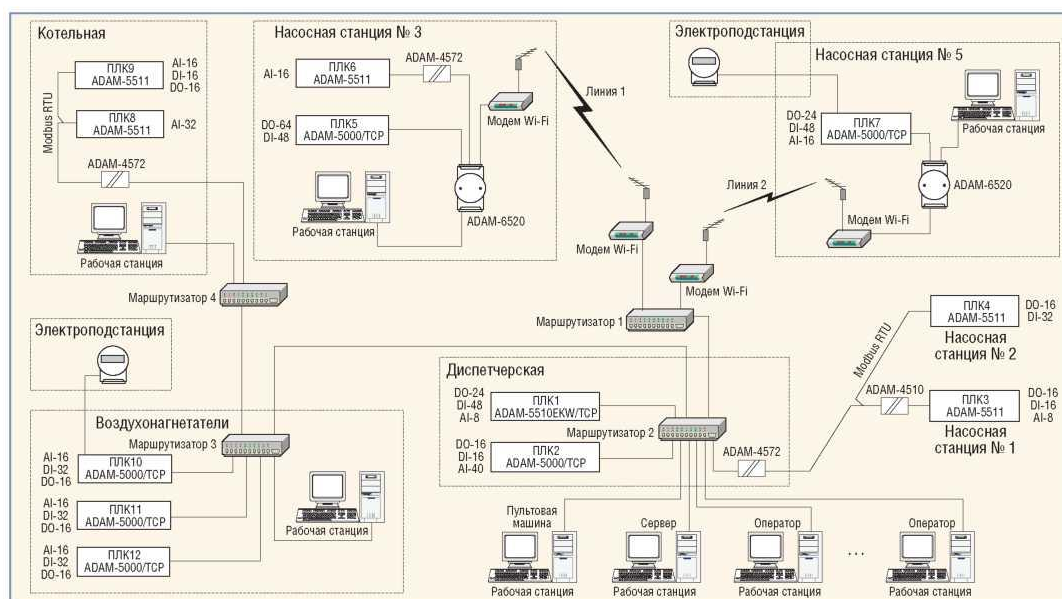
Котельная

ПЛК9
ADAM-5511
AI-16
DI-16
DO-16

ПЛК8
ADAM-5511
AI-32

Modbus RTU

ADAM-4572

Рабочая станция

Насосная станция № 3

AI-16
ПЛК6
ADAM-5511

ADAM-4572

DO-64
DI-48
ПЛК5
ADAM-5000/TCP

Модем Wi-Fi

Рабочая станция

ADAM-6520

Линия 1

Электроподстанция

Насосная станция № 5

DO-24
DI-48
AI-16
ПЛК7
ADAM-5000/TCP

Рабочая станция

ADAM-6520

Линия 2

Модем Wi-Fi

Модем Wi-Fi

Модем Wi-Fi

Маршрутизатор 4

Маршрутизатор 1

ПЛК4
ADAM-5511
DO-16
DI-32
Насосная станция № 2

Modbus RTU

Электроподстанция

ADAM-4510

ПЛК3
ADAM-5511
DO-16
DI-16
AI-8
Насосная станция № 1

Диспетчерская

DO-24
DI-48
AI-8
ПЛК1
ADAM-5510EKW/TCP

DO-16
DI-16
AI-40
ПЛК2
ADAM-5000/TCP

Маршрутизатор 2

ADAM-4572

Воздухонагнетатели

Маршрутизатор 3

AI-16
DI-32
DO-16
ПЛК10
ADAM-5000/TCP

AI-16
DI-32
DO-16
ПЛК11
ADAM-5000/TCP

AI-16
DI-32
DO-16
ПЛК12
ADAM-5000/TCP

Рабочая станция

Пультовая машина
Рабочая станция

Сервер
Рабочая станция

Оператор
Рабочая станция

...

Оператор
Рабочая станция